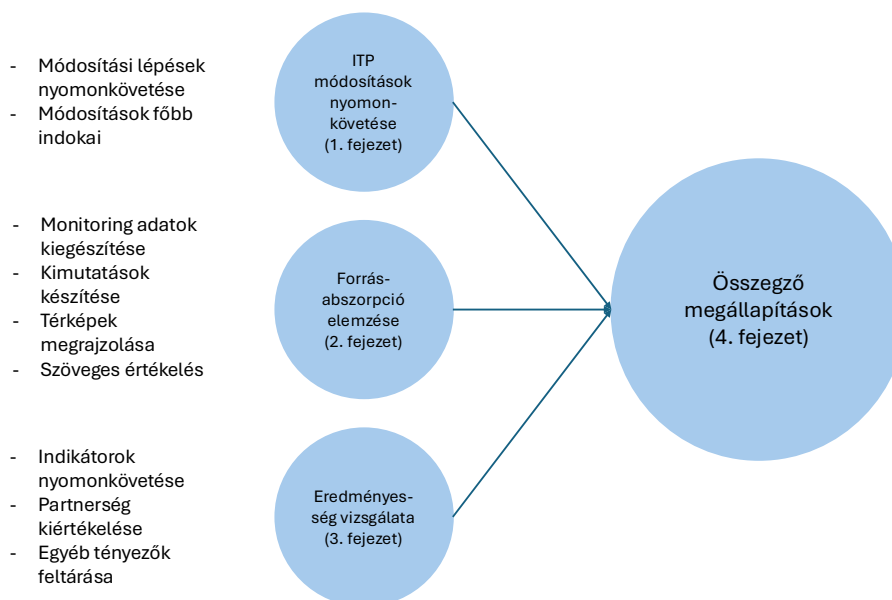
- Módosítási lépések nyomonkövetése
- Módosítások főbb indokai

ITP módosítások nyomon-követése (1. fejezet)

- Monitoring adatok kiegészítése
- Kimutatások készítése
- Térképek megrajzolása
- Szöveges értékelés

Forrás-abszorpció elemzése (2. fejezet)

- Indikátorok nyomonkövetése
- Partnerség kiértékelése
- Egyéb tényezők feltárása

Eredményes-ség vizsgálata (3. fejezet)

Összegző megállapítások (4. fejezet)